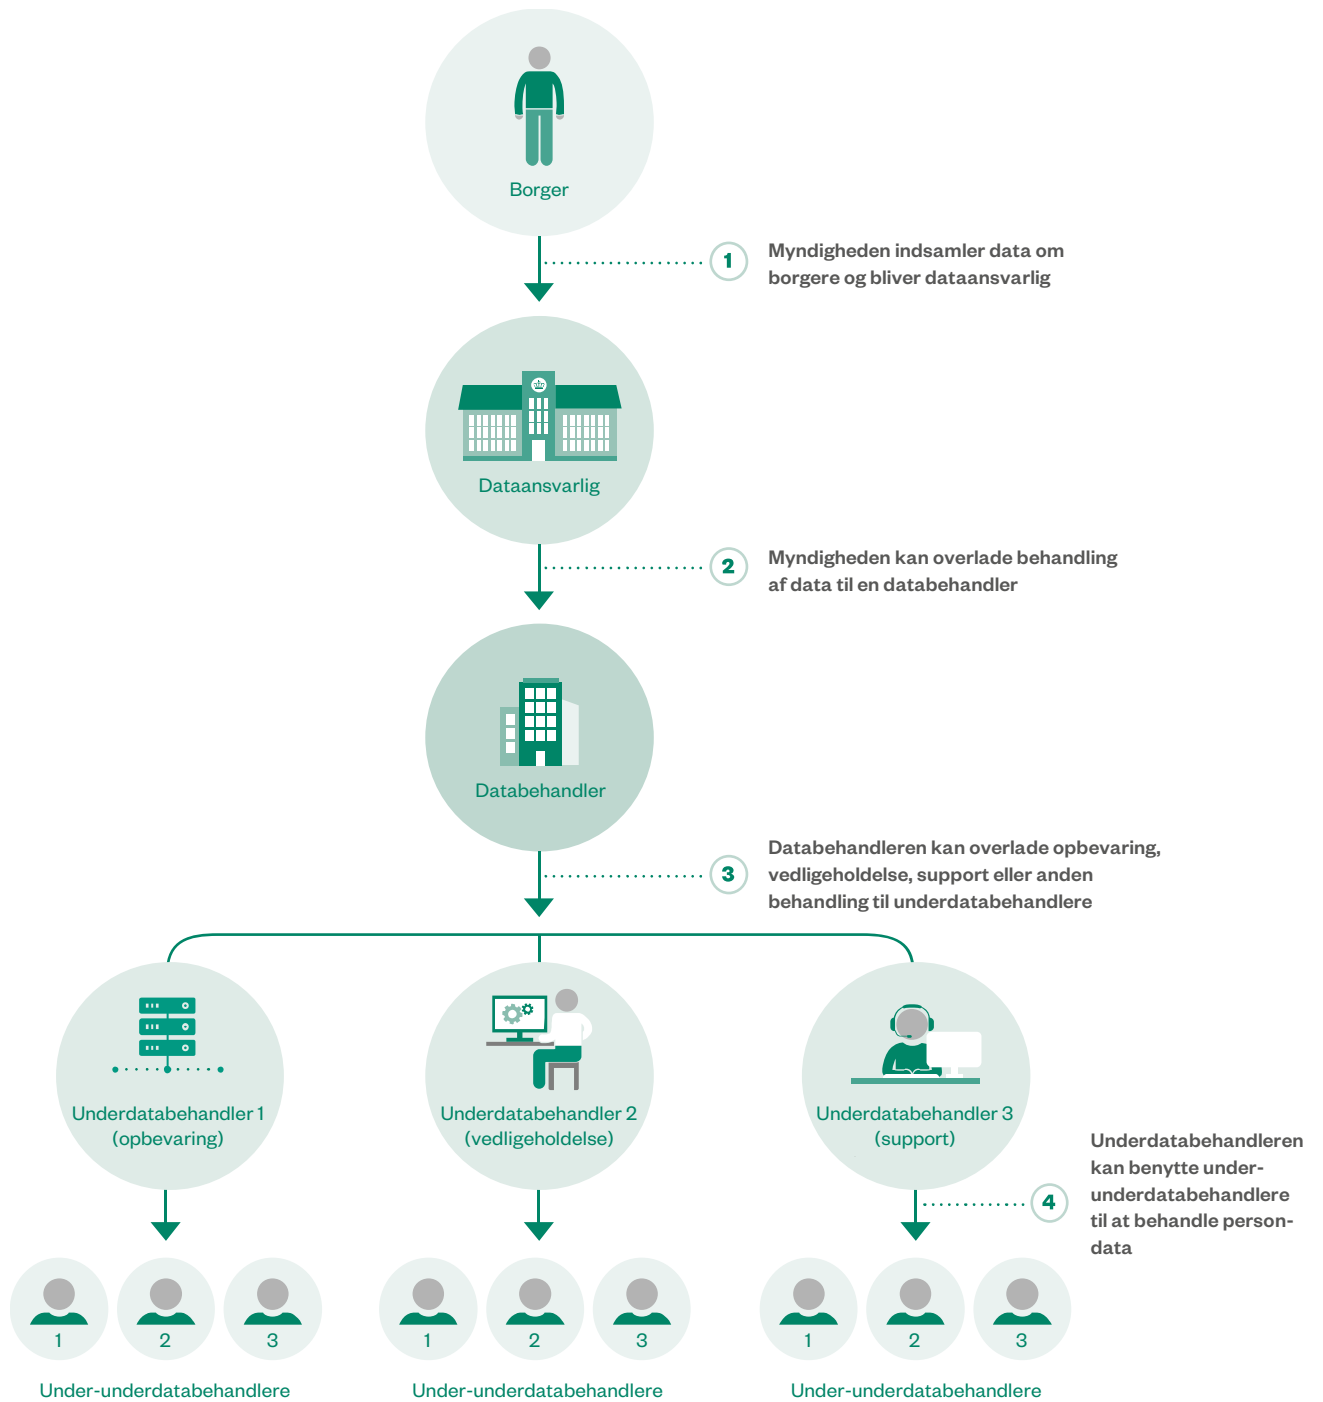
Borger

1 Myndigheden indsamler data om borgere og bliver dataansvarlig

Dataansvarlig

2 Myndigheden kan overlade behandling af data til en databehandler

Databehandler

3 Databehandleren kan overlade opbevaring, vedligeholdelse, support eller anden behandling til underdatabehandlere

Underdatabehandler 1 (opbevaring)

Underdatabehandler 2 (vedligeholdelse)

Underdatabehandler 3 (support)

4 Underdatabehandleren kan benytte underunderdatabehandlere til at behandle persondata

1 2 3
Under-underdatabehandlere

1 2 3
Under-underdatabehandlere

1 2 3
Under-underdatabehandlere